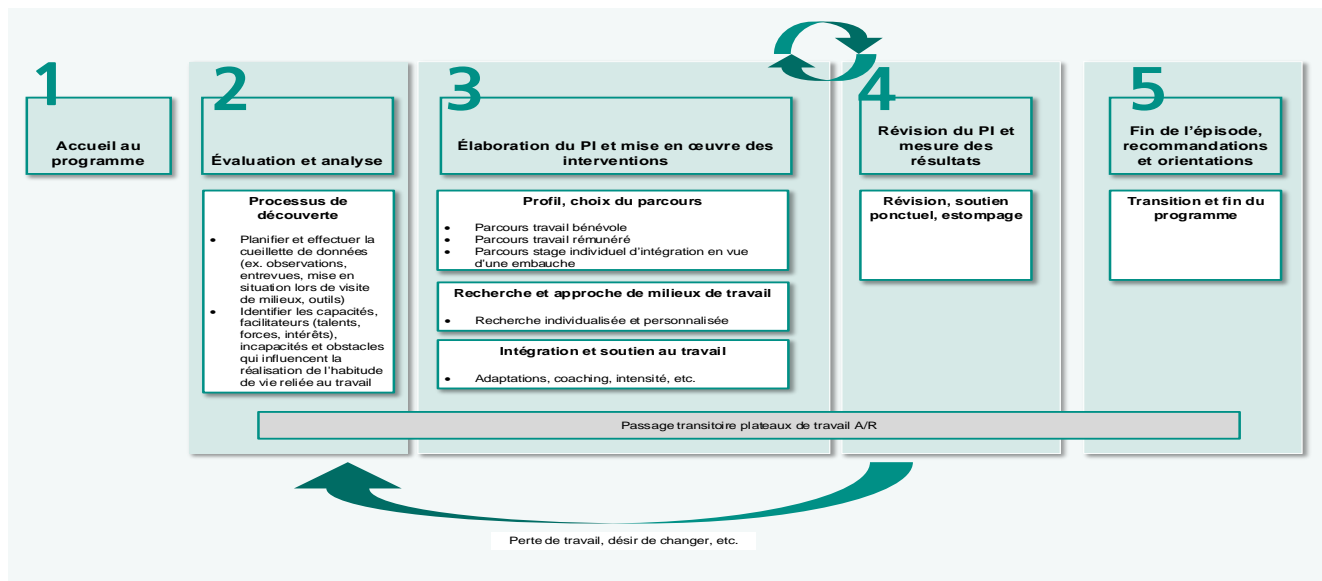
1

Accueil au programme

2

Évaluation et analyse

Processus de découverte

- Planifier et effectuer la cueillette de données (ex. observations, entrevues, mise en situation lors de visite de milieux, outils)
- Identifier les capacités, facilitateurs (talents, forces, intérêts), incapacités et obstacles qui influencent la réalisation de l'habitude de vie reliée au travail

3

Élaboration du PI et mise en œuvre des interventions

Profil, choix du parcours

- Parcours travail bénévole
- Parcours travail rémunéré
- Parcours stage individuel d'intégration en vue d'une embauche

Recherche et approche de milieux de travail

- Recherche individualisée et personnalisée

Intégration et soutien au travail

- Adaptations, coaching, intensité, etc.

4

Révision du PI et mesure des résultats

Révision, soutien ponctuel, estompage

5

Fin de l'épisode, recommandations et orientations

Transition et fin du programme

Passage transitoire plateaux de travail A/R

Perte de travail, désir de changer, etc.